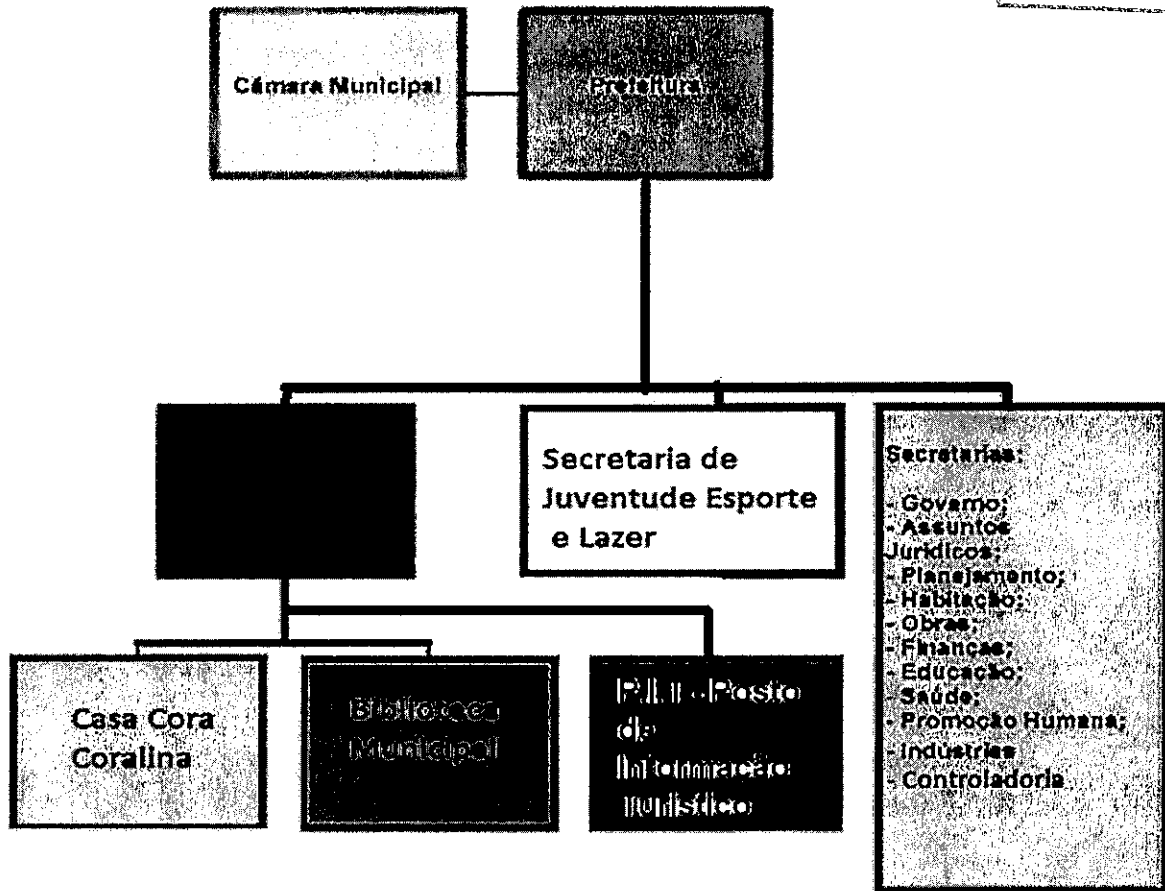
Câmara Municipal

Prefeitura

Secretaria de Juventude Esporte e Lazer

Secretarias:

- Governo;
- Assuntos Jurídicos;
- Planejamento;
- Habitação;
- Obras;
- Finanças;
- Educação;
- Saúde;
- Promoção Humana;
- Indústrias
- Controladoria

Casa Cora Coralina

Biblioteca Municipal

PIT - Posto de Informação Turístico